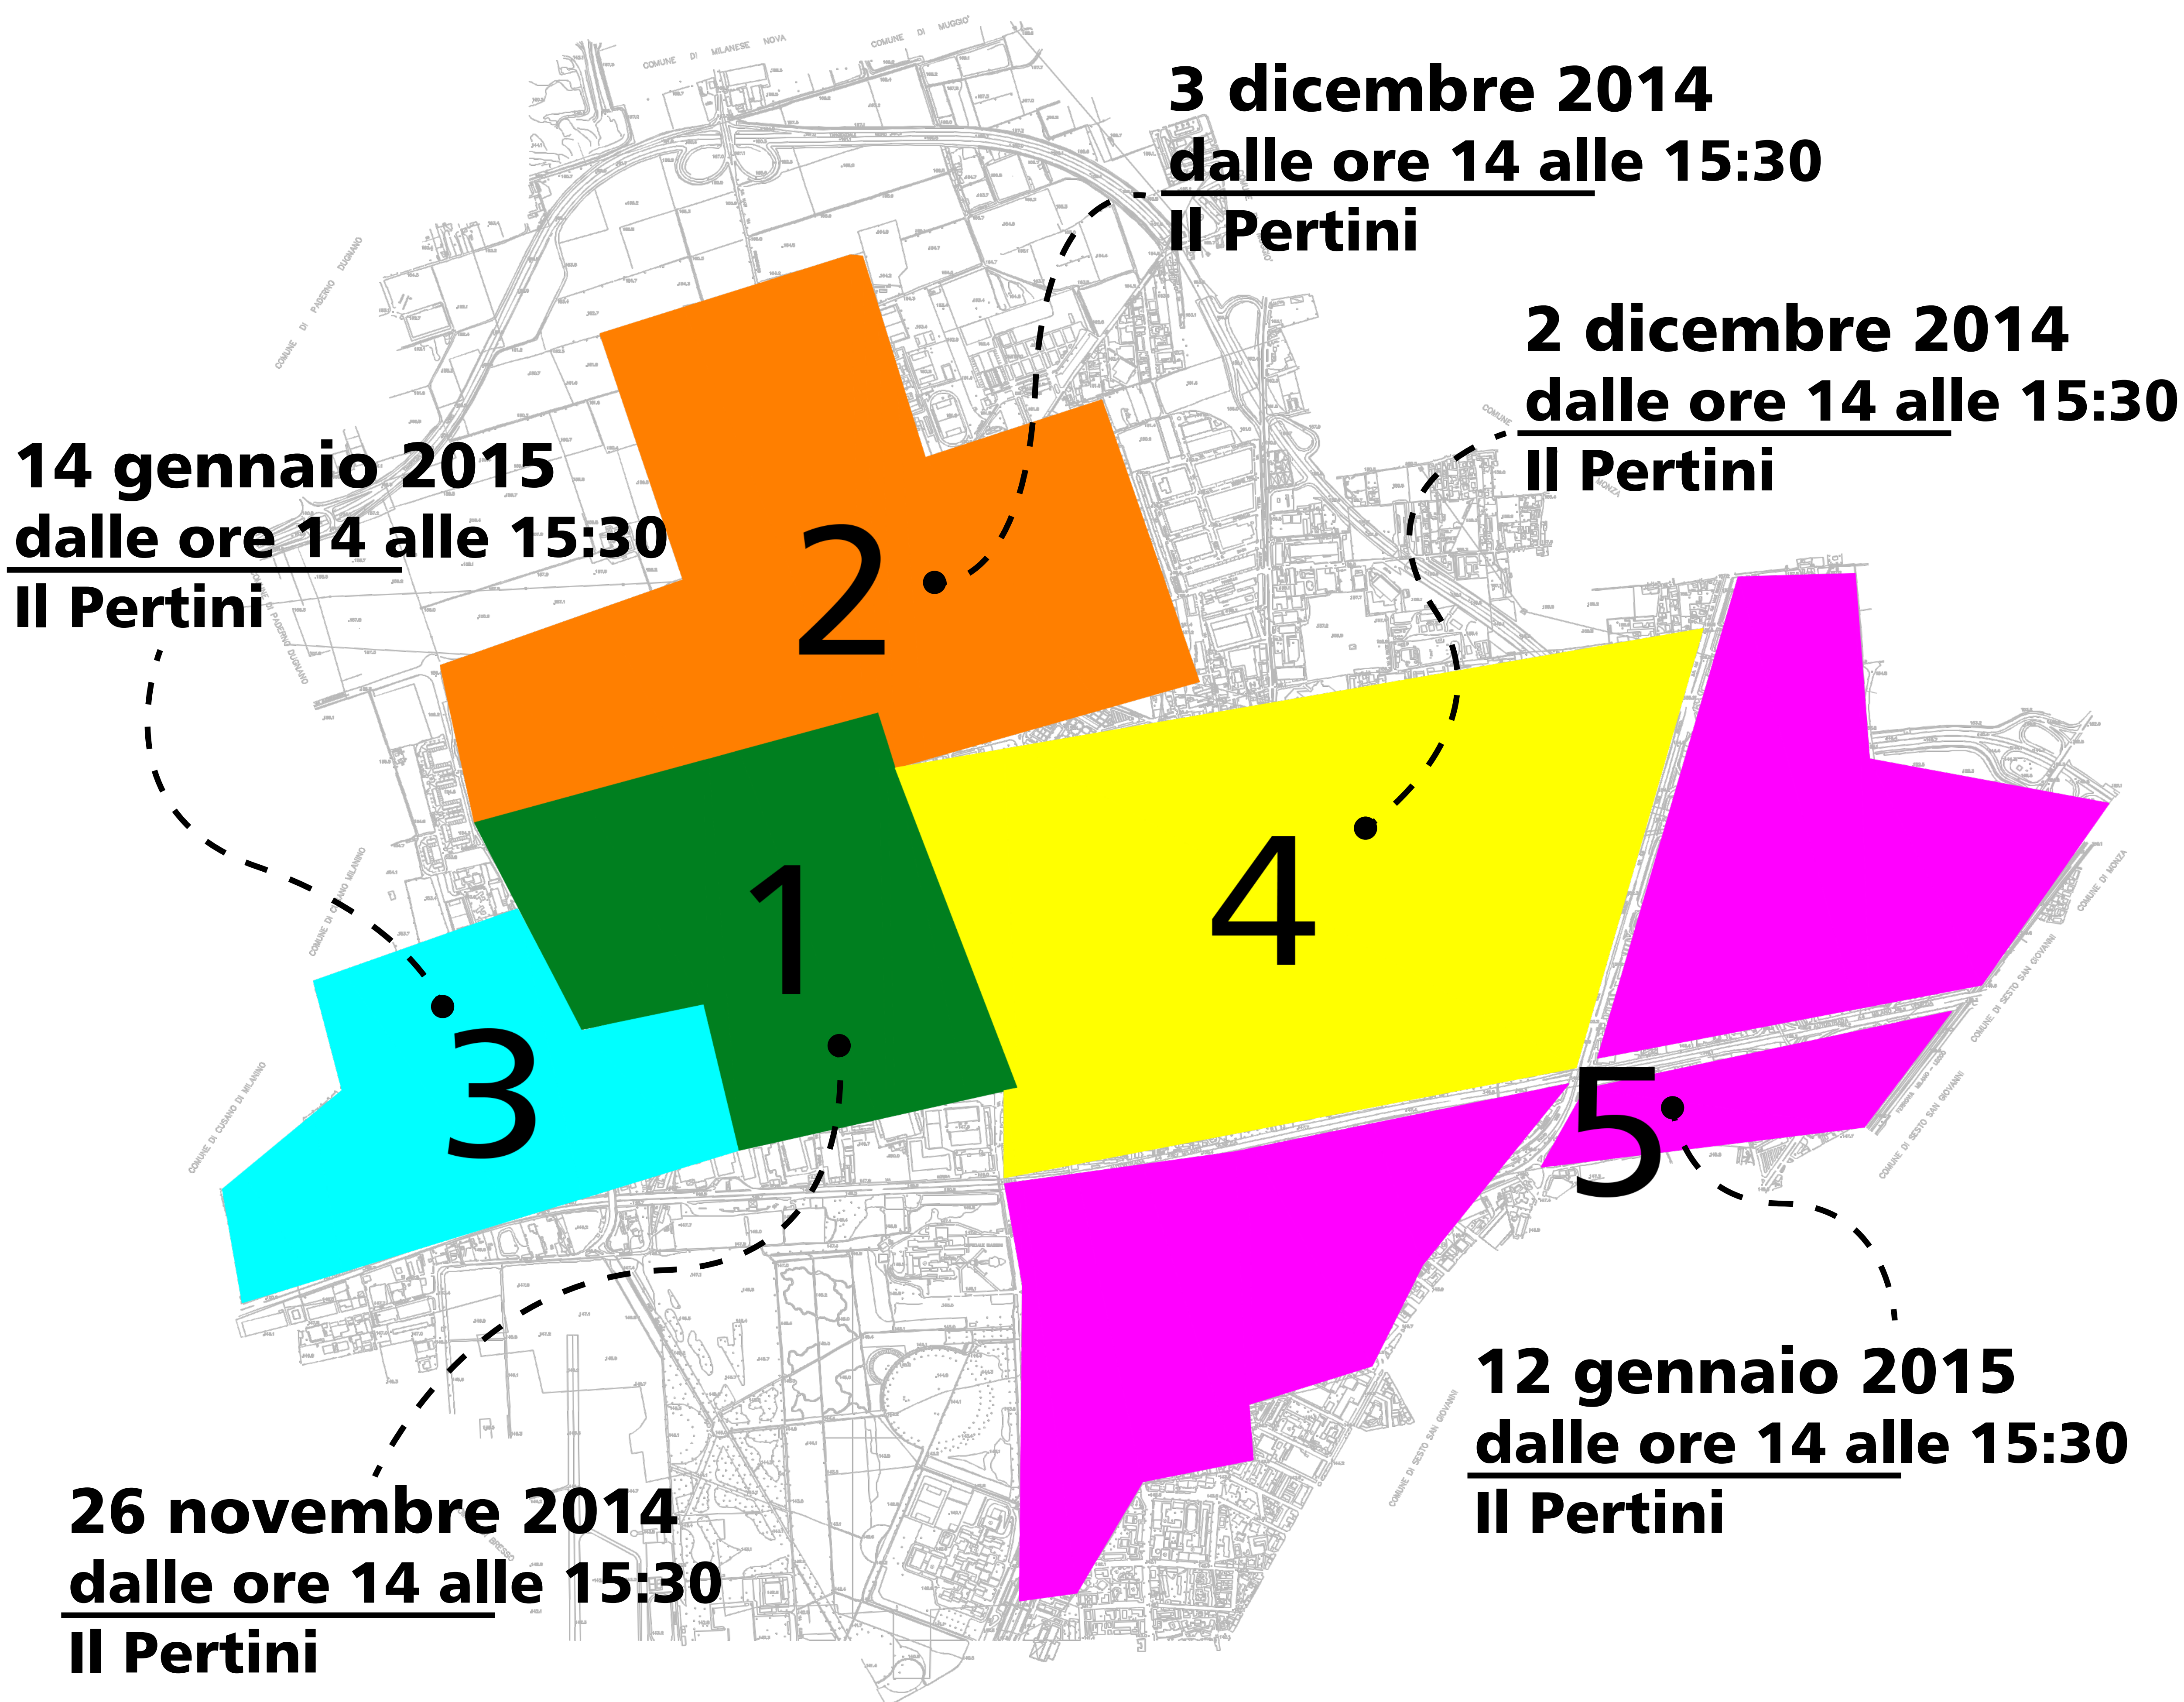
3 dicembre 2014
dalle ore 14 alle 15:30
Il Pertini

2 dicembre 2014
dalle ore 14 alle 15:30
Il Pertini

14 gennaio 2015
dalle ore 14 alle 15:30
Il Pertini

2

1

4

3

5

12 gennaio 2015
dalle ore 14 alle 15:30
Il Pertini

26 novembre 2014
dalle ore 14 alle 15:30
Il Pertini